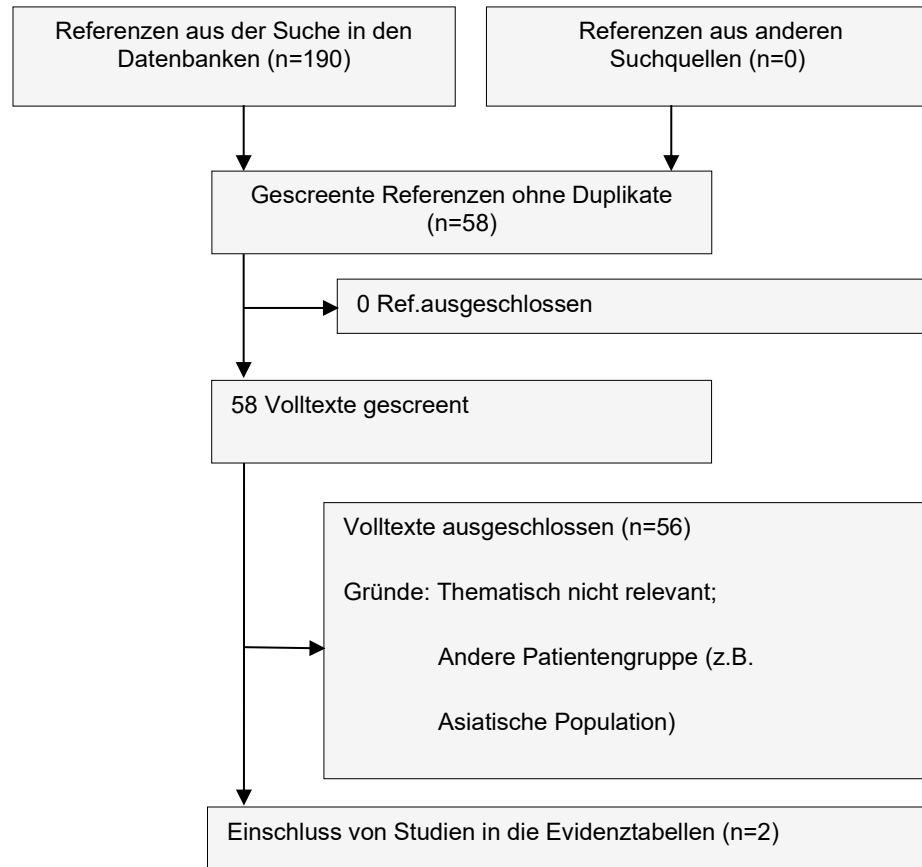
Referenzen aus der Suche in den Datenbanken (n=190)

Referenzen aus anderen Suchquellen (n=0)

Gescreente Referenzen ohne Duplikate (n=58)

0 Ref.ausgeschlossen

58 Volltexte gescreent

Volltexte ausgeschlossen (n=56)

Gründe: Thematisch nicht relevant;

Andere Patientengruppe (z.B.

Asiatische Population)

Einschluss von Studien in die Evidenztabellen (n=2)